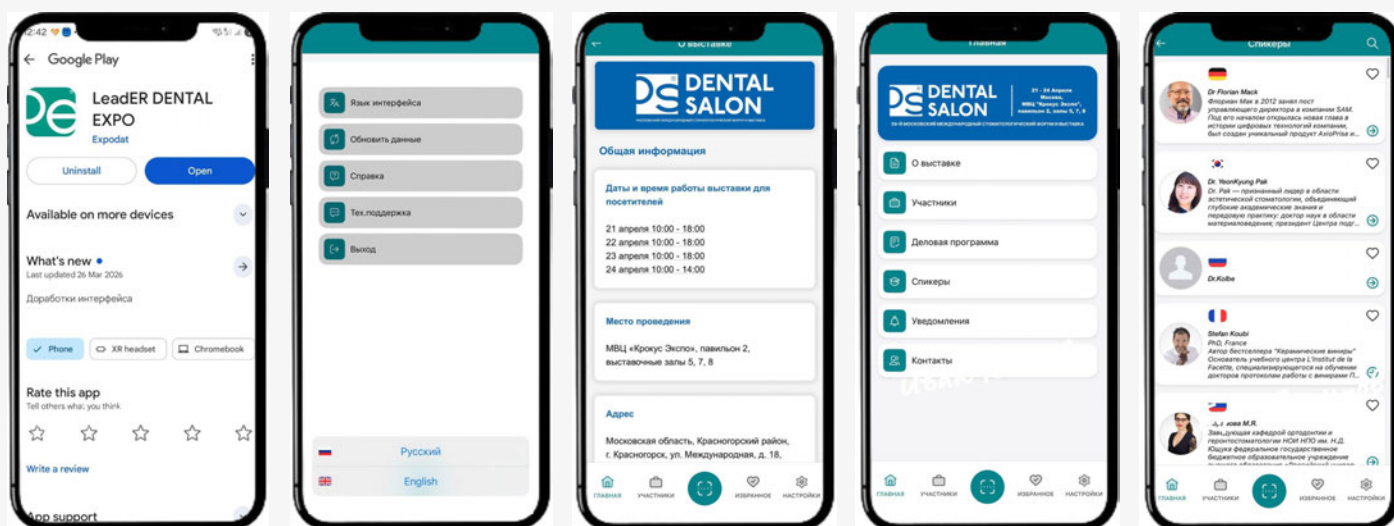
12:42

Google Play

LeadER DENTAL EXPO
Expodat

Uninstall
Open

Available on more devices

What's new •
Last updated 26 Mar 2026

Доработки интерфейса

Phone
XR headset
Chromebook

Rate this app
Tell others what you think

Write a review

App support

Язык интерфейса
Обновить данные
Справка
Тех.поддержка
Выход

Русский
English

О выставке

DENTAL SALON

Общая информация

Даты и время работы выставки для посетителей

21 апреля 10:00 - 18:00
22 апреля 10:00 - 18:00
23 апреля 10:00 - 18:00
24 апреля 10:00 - 14:00

Место проведения

МВЦ «Крокус Экспо», павильон 2, выставочные залы 5, 7, 8

Адрес

Московская область, Красногорский район, г. Красногорск, ул. Международная, д. 18,

ГЛАВНАЯ
УЧАСТНИКИ
ИЗБРАННОЕ
НАСТРОЙКИ

Главная

DENTAL SALON
21 - 24 Апреля
Москва,
МВЦ "Крокус Экспо",
павильон 2, залы 5, 7, 8

О выставке
Участники
Деловая программа
Спикеры
Уведомления
Контакты

ГЛАВНАЯ
УЧАСТНИКИ
ИЗБРАННОЕ
НАСТРОЙКИ

Спикеры

Dr Florian Mack
Флориан Мак в 2012 занял пост управляющего директора в компании SAM. Под его началом открылась новая глава в истории цифровых технологий компании, был создан уникальный продукт AxioPrisa и...

Dr. YeonKyung Pak
Dr. Pak — признанный лидер в области эстетической стоматологии, объединяющий глубокие академические знания и передовую практику: доктор наук в области материаловедения; президент Центра пос...

Dr.Kolbe

Stefan Koubi
PhD, France
Автор бестселлера "Керамические виниры" Основатель учебного центра L'Institut de la Facette, специализирующегося на обучении докторов протоколам работы с винирами П...

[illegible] кова М.Я.
Заведующая кафедрой ортодонтии и геронтостоматологии НОИ НПО им. Н.Д. Ющука федерального государственного бюджетного образовательного учреждения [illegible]

ГЛАВНАЯ
УЧАСТНИКИ
ИЗБРАННОЕ
НАСТРОЙКИ